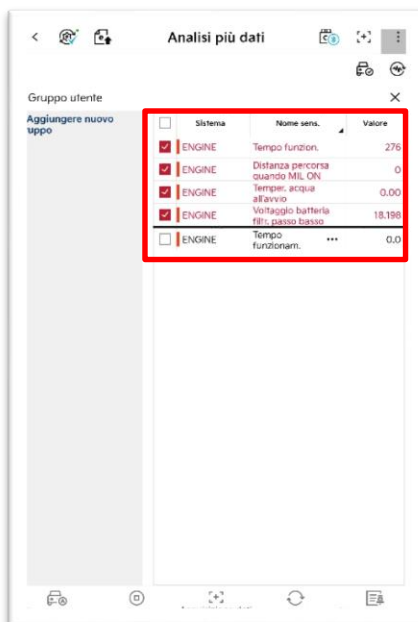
Analisi più dati

Gruppo utente

Aggiungere nuovo ruppo

| | Sistema | Nome sens. | Valore |
|---|---|---|---|
| | ENGINE | Tempo funzion. | 276 |
| | ENGINE | Distanza percorsa quando MIL ON | 0 |
| | ENGINE | Temper. acqua all'avvio | 0.00 |
| | ENGINE | Voltaggio batteria filtr. passo basso | 18.198 |
| | ENGINE | Tempo funzionam. ••• | 0.0 |

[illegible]